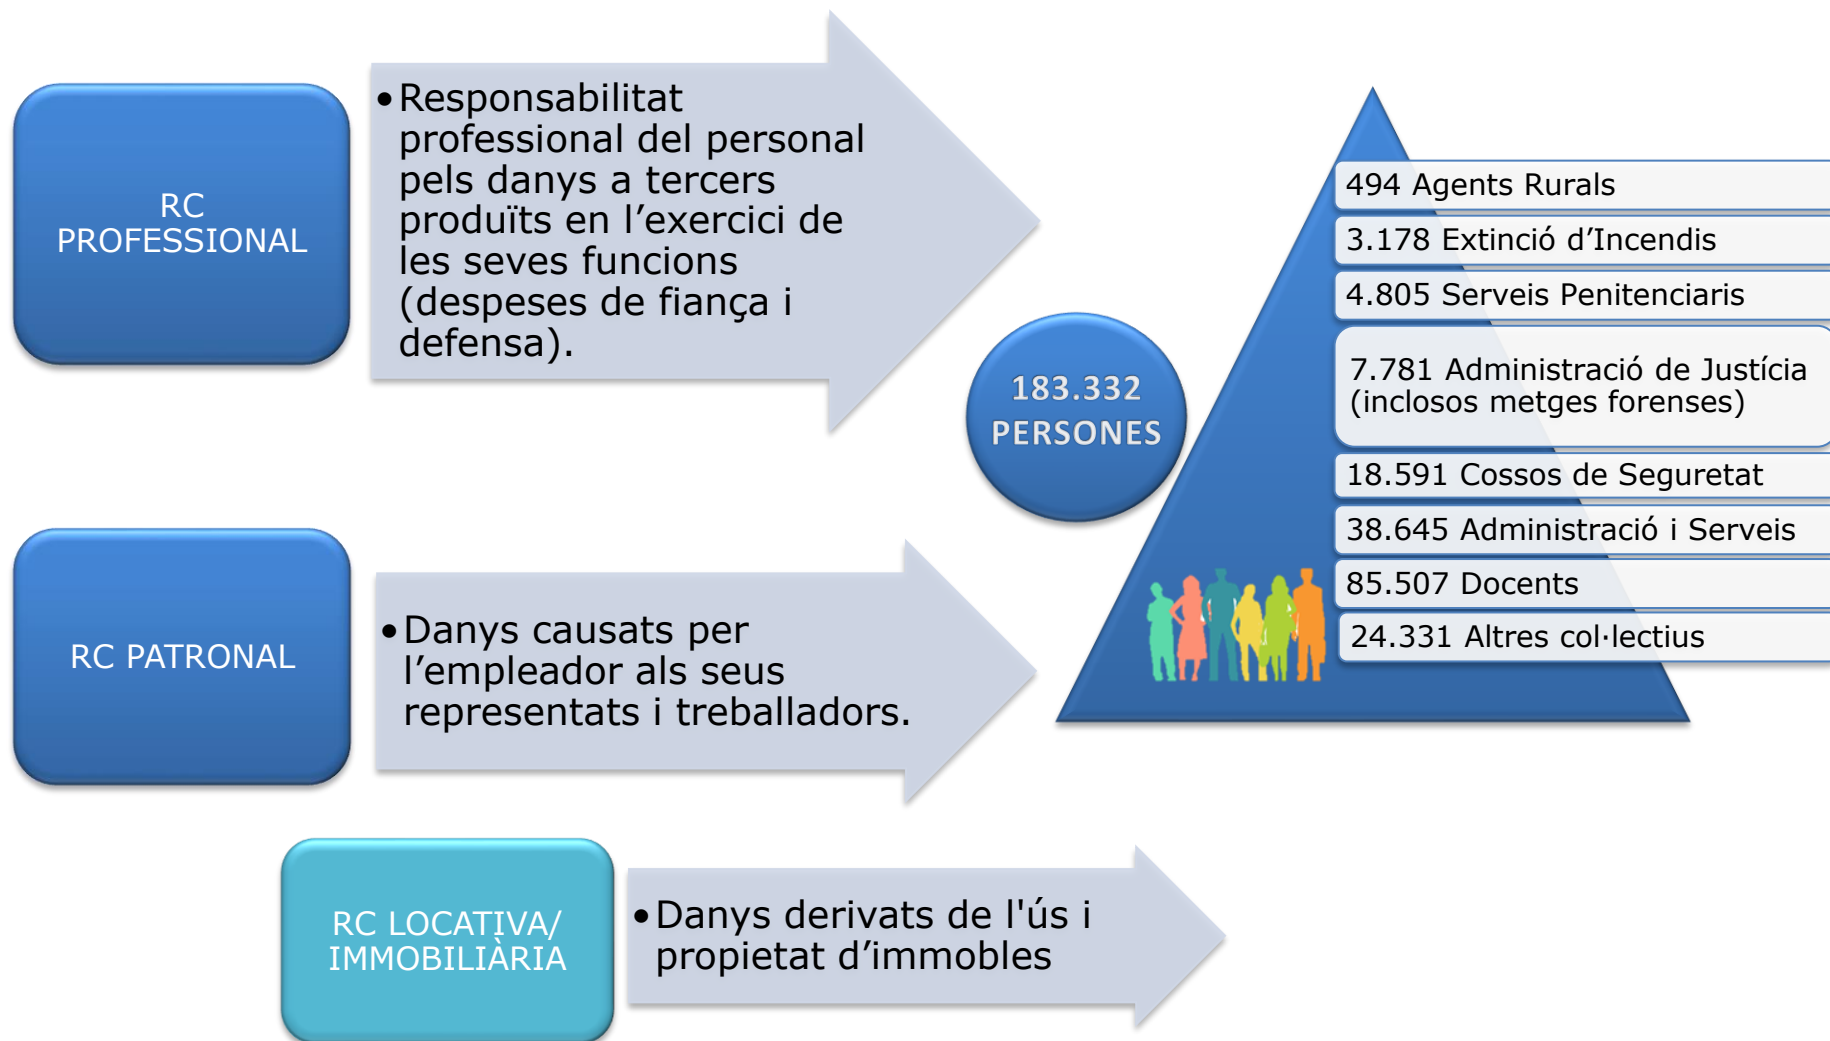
RC PROFESSIONAL

• Responsabilitat professional del personal pels danys a tercers produïts en l'exercici de les seves funcions (despeses de fiança i defensa).

183.332 PERSONES

494 Agents Rurals

3.178 Extinció d'Incendis

4.805 Serveis Penitenciaris

7.781 Administració de Justícia (inclosos metges forenses)

18.591 Cossos de Seguretat

38.645 Administració i Serveis

85.507 Docents

24.331 Altres col·lectius

RC PATRONAL

• Danys causats per l'empleador als seus representats i treballadors.

RC LOCATIVA/ IMMOBILIÀRIA

• Danys derivats de l'ús i propietat d'immobles